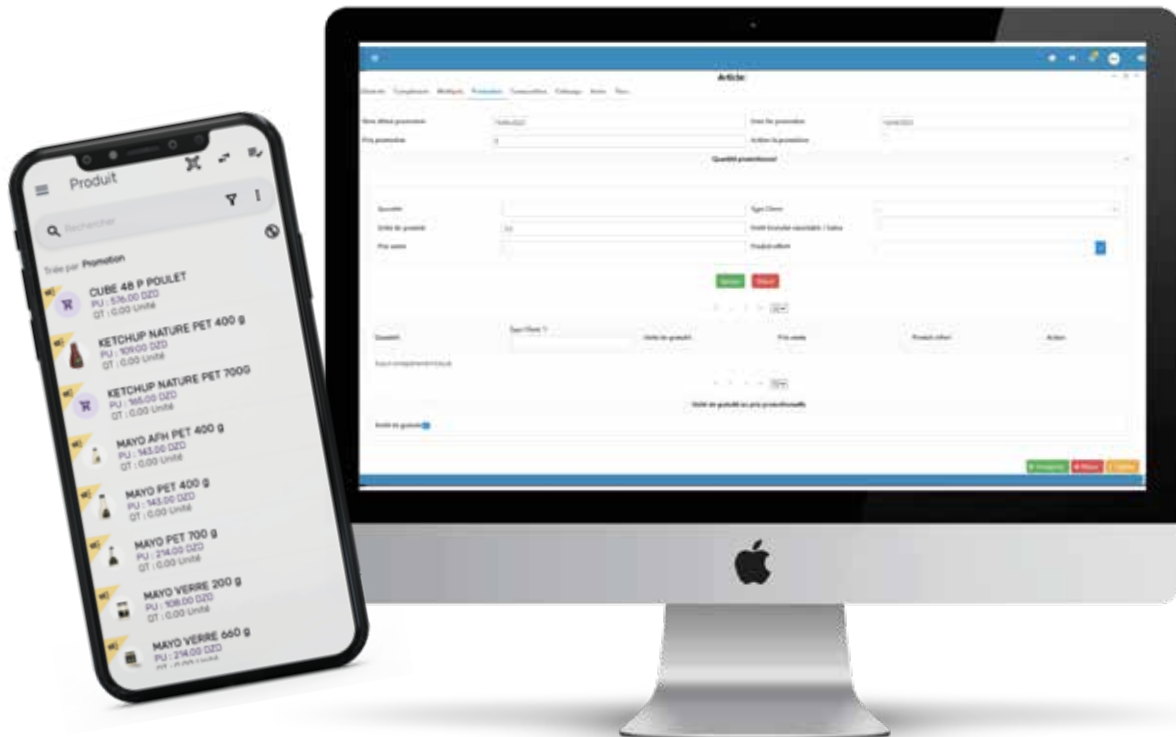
Produit

Rechercher

Trier par Promotion

CUBE 48 P POULET
PU : 576.00 DZD
QT : 0.00 Unité

KETCHUP NATURE PET 400 g
PU : 109.00 DZD
QT : 0.00 Unité

KETCHUP NATURE PET 700G
PU : 165.00 DZD
QT : 0.00 Unité

MAYO AFH PET 400 g
PU : 143.00 DZD
QT : 0.00 Unité

MAYO PET 400 g
PU : 143.00 DZD
QT : 0.00 Unité

MAYO PET 700 g
PU : 214.00 DZD
QT : 0.00 Unité

MAYO VERRE 200 g
PU : 108.00 DZD
QT : 0.00 Unité

MAYO VERRE 660 g
PU : 214.00 DZD

Article

Général Complément Multiple Promotion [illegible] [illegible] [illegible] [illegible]

Date début promotion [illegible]
Date fin promotion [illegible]
Prix promotion
Action la promotion

Quantité promotionnel

Quantité
Type Client
Unité de gratuité
Unité Gratuité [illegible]
Prix vente
Produit offert

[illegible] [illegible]

Quantité
Type Client
Unité de gratuité
Prix vente
Produit offert
Action

Unité de gratuité ou prix promotionnelle

Unité de gratuité

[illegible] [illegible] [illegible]